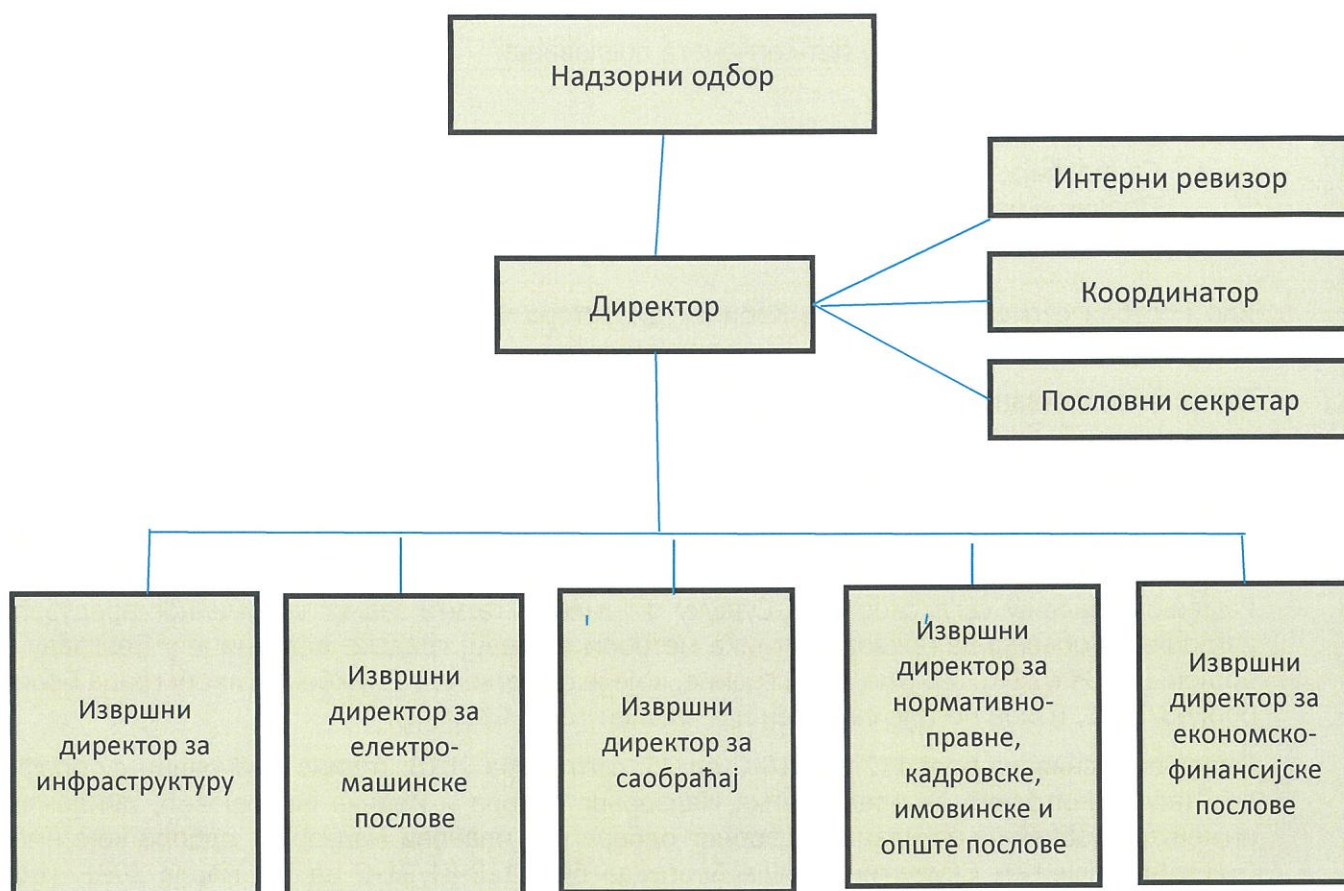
Надзорни одбор

Интерни ревизор

Директор

Координатор

Пословни секретар

Извршни директор за инфраструктуру

Извршни директор за електро-машинске послове

Извршни директор за саобраћај

Извршни директор за нормативно-правне, кадровске, имовинске и опште послове

Извршни директор за економско-финансијске послове